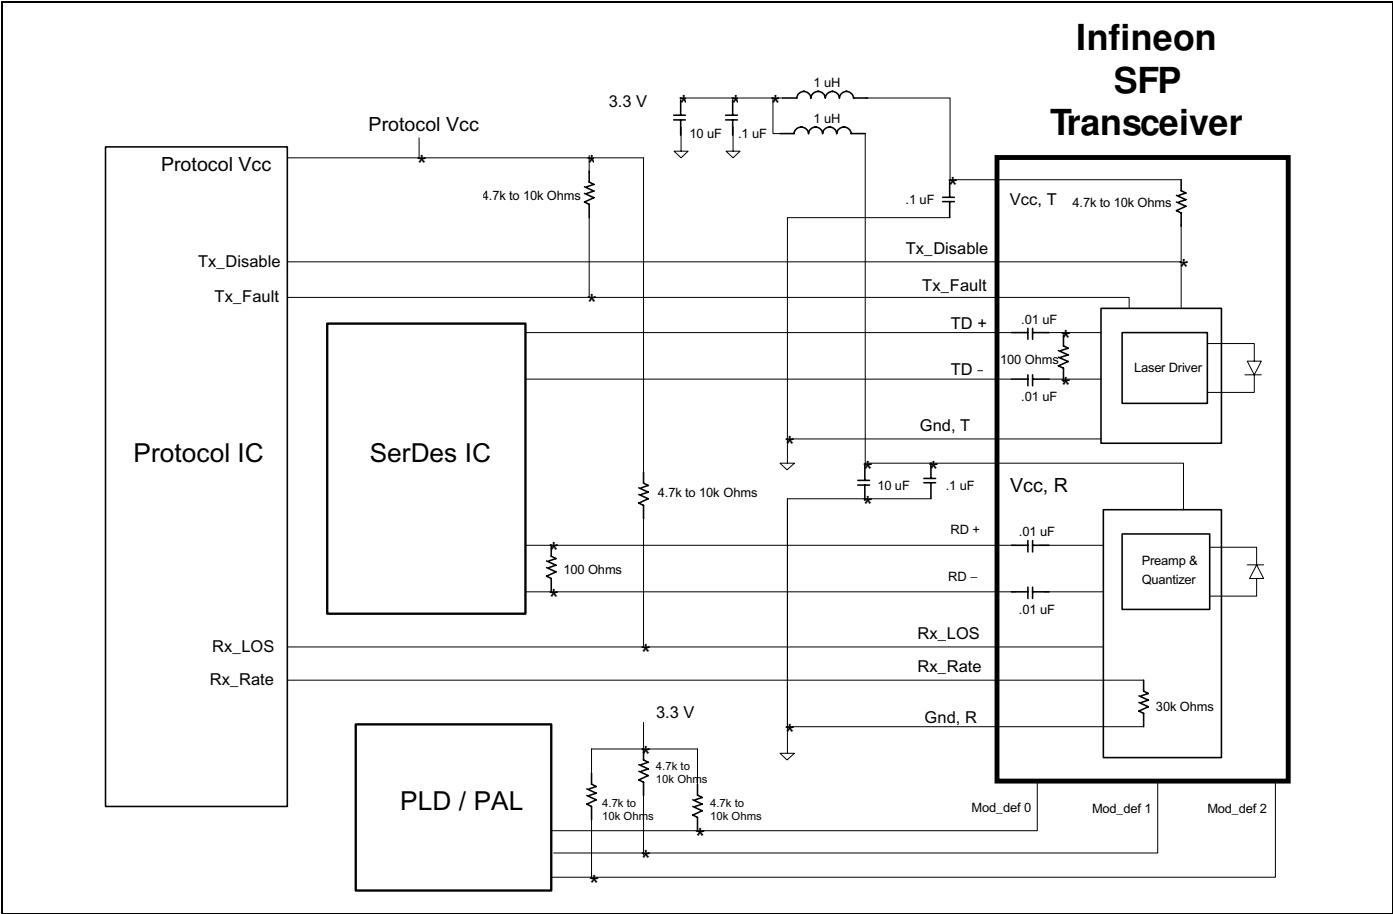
Infineon
SFP
Transceiver

3.3 V

1 uH

1 uH

10 uF

.1 uF

Protocol Vcc

Protocol Vcc

4.7k to 10k Ohms

.1 uF

Vcc, T

4.7k to 10k Ohms

Tx_Disable

Tx_Disable

Tx_Fault

Tx_Fault

TD +

.01 uF

100 Ohms

Laser Driver

TD –

.01 uF

Gnd, T

Protocol IC

SerDes IC

4.7k to 10k Ohms

10 uF

.1 uF

Vcc, R

RD +

.01 uF

100 Ohms

Preamp & Quantizer

RD –

.01 uF

Rx_LOS

Rx_LOS

Rx_Rate

Rx_Rate

30k Ohms

3.3 V

Gnd, R

4.7k to 10k Ohms

PLD / PAL

4.7k to 10k Ohms

4.7k to 10k Ohms

Mod_def 0

Mod_def 1

Mod_def 2